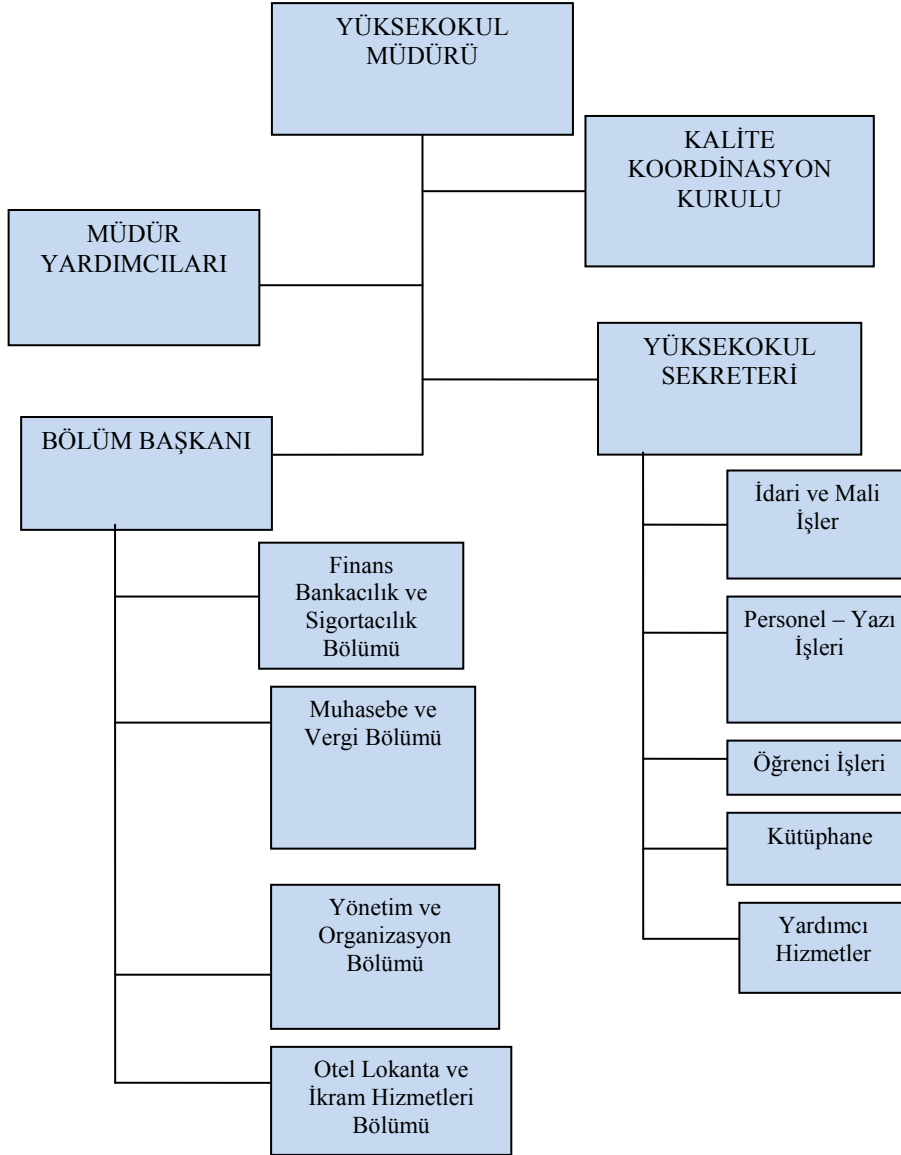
YÜKSEKOKUL MÜDÜRÜ

KALİTE KOORDİNASYON KURULU

MÜDÜR YARDIMCILARI

YÜKSEKOKUL SEKRETERİ

BÖLÜM BAŞKANI

İdari ve Mali İşler

Finans Bankacılık ve Sigortacılık Bölümü

Personel – Yazı İşleri

Muhasebe ve Vergi Bölümü

Öğrenci İşleri

Kütüphane

Yönetim ve Organizasyon Bölümü

Yardımcı Hizmetler

Otel Lokanta ve İkram Hizmetleri Bölümü